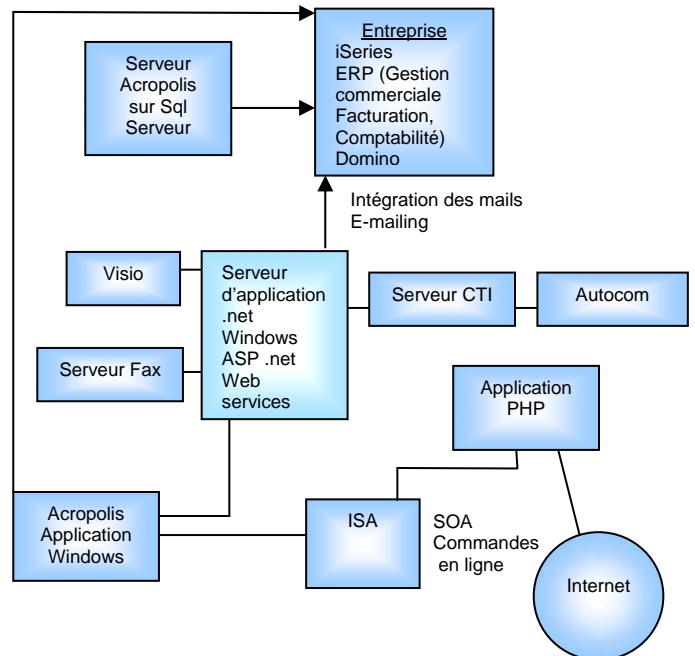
Entreprise
iSeries
ERP (Gestion commerciale
Facturation,
Comptabilité)
Domino

Serveur
Acropolis
sur Sql
Serveur

Intégration des mails
E-mailing

Visio

Serveur
d'application
.net
Windows
ASP .net
Web
services

Serveur CTI

Autocom

Serveur Fax

Application
PHP

Acropolis
Application
Windows

ISA

SOA
Commandes
en ligne

Internet